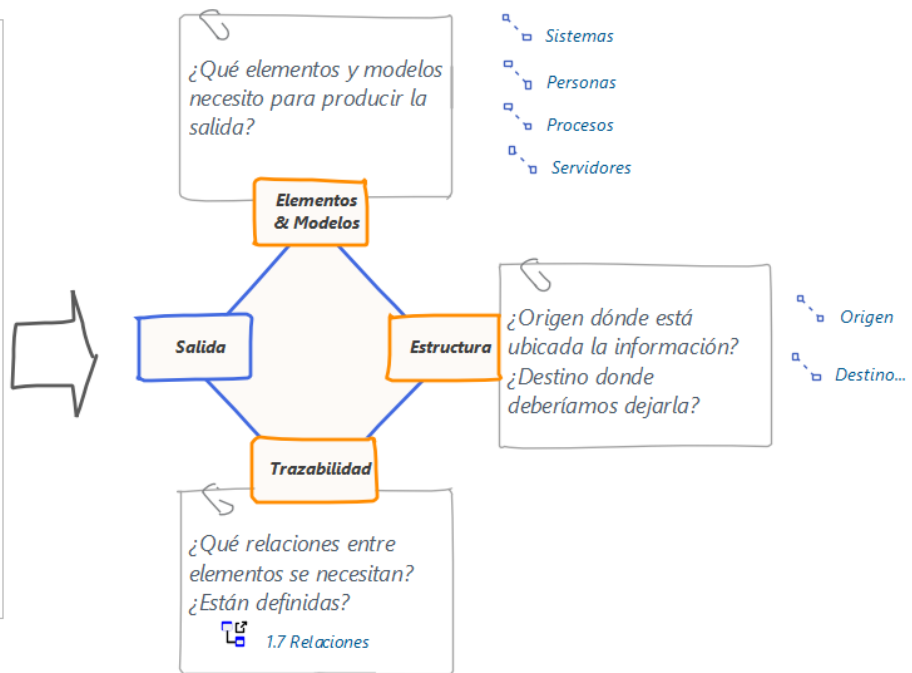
¿Qué elementos y modelos necesito para producir la salida?

Sistemas
Personas
Procesos
Servidores

Elementos & Modelos

Salida

Estructura

¿Origen dónde está ubicada la información? ¿Destino donde deberíamos dejarla?

Origen
Destino...

Trazabilidad

¿Qué relaciones entre elementos se necesitan? ¿Están definidas?

1.7 Relaciones